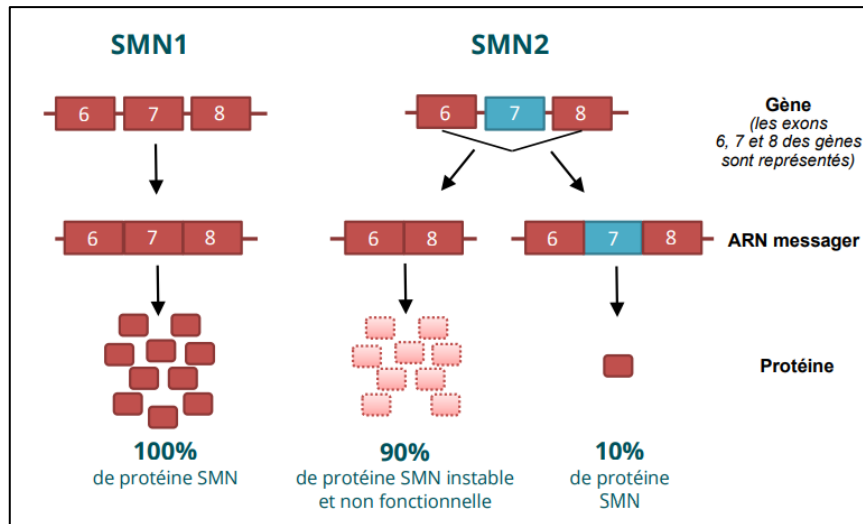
SMN1

SMN2

6 7 8

6 7 8

Gène
(les exons 6, 7 et 8 des gènes sont représentés)

6 7 8

6 8

6 7 8

ARN messager

Protéine

100%
de protéine SMN

90%
de protéine SMN instable et non fonctionnelle

10%
de protéine SMN